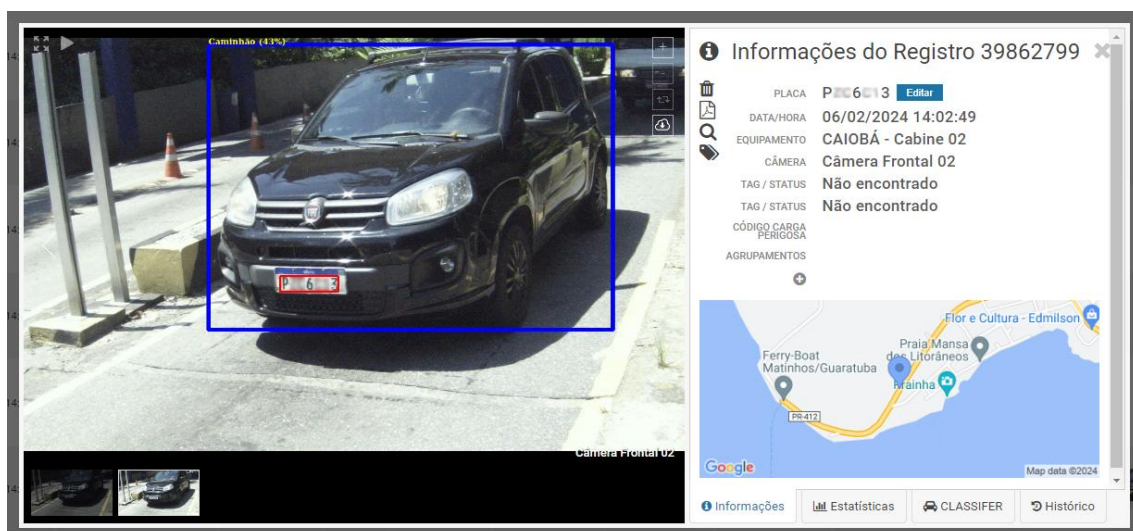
Caminhão (43%)

P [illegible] 6 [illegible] 3

Câmera Frontal 02

Informações do Registro 39862799

| | |
|---|---|
| PLACA | P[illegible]6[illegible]3 Editar |
| DATA/HORA | 06/02/2024 14:02:49 |
| EQUIPAMENTO | CAIOBÁ - Cabine 02 |
| CÂMERA | Câmera Frontal 02 |
| TAG / STATUS | Não encontrado |
| TAG / STATUS | Não encontrado |
| CÓDIGO CARGA PERIGOSA | |
| AGRUPAMENTOS | |

Flor e Cultura - Edmilson
Praia Mansa dos Litorâneos
Ferry-Boat Matinhos/Guaratuba
Prainha
PR-412
Google
Map data ©2024

Informações
Estatísticas
CLASSIFER
Histórico